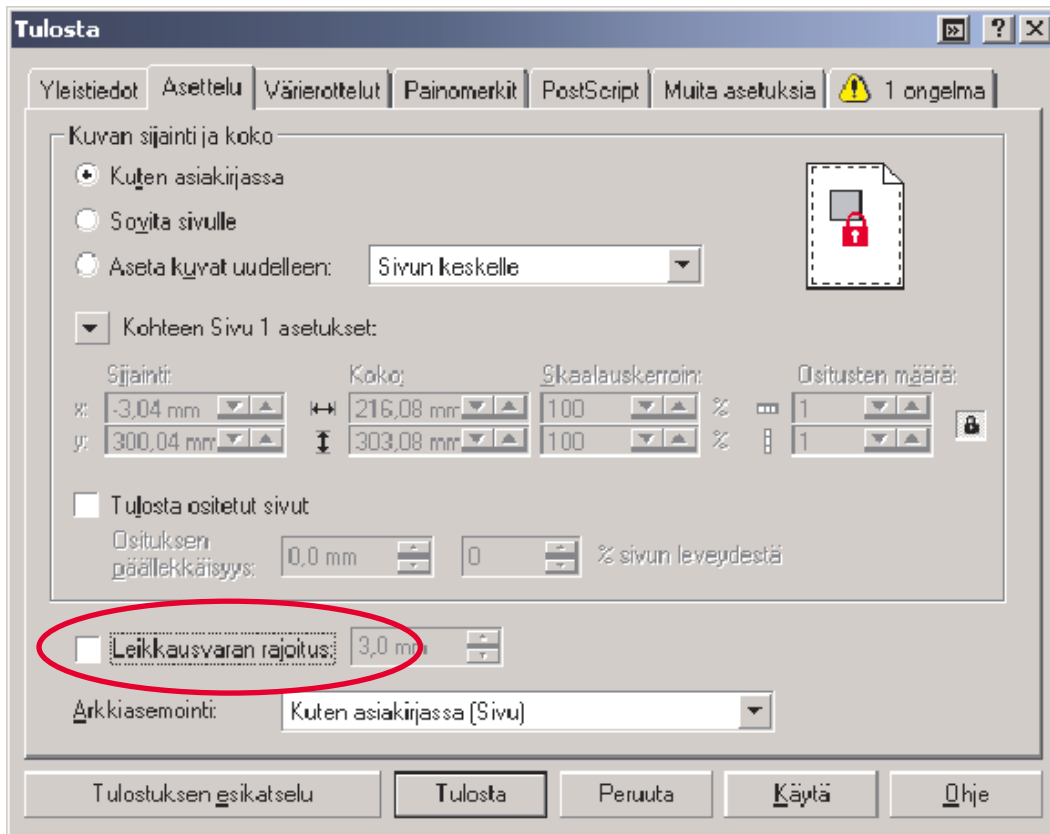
Tulosta

? X

Yleistiedot | Asettelu | Värierottelut | Painomerkit | PostScript | Muita asetuksia | 1 ongelma

Kuvan sijainti ja koko

Kuten asiakirjassa

Sovita sivulle

Aseta kuvat uudelleen: Sivun keskelle

Kohteen Sivu 1 asetukset:

Sijainti:
x: -3,04 mm
y: 300,04 mm

Koko:
216,08 mm
303,08 mm

Skaalauskerroin:
100 %
100 %

Ositusten määrä:
1
1

Tulosta ositetut sivut

Osituksen päällekkäisyys: 0,0 mm 0 % sivun leveydestä

Leikkausvaran rajoitus: 3,0 mm

Arkkiasemointi: Kuten asiakirjassa (Sivu)

Tulostuksen esikatselu | Tulosta | Peruuta | Käytä | Ohje